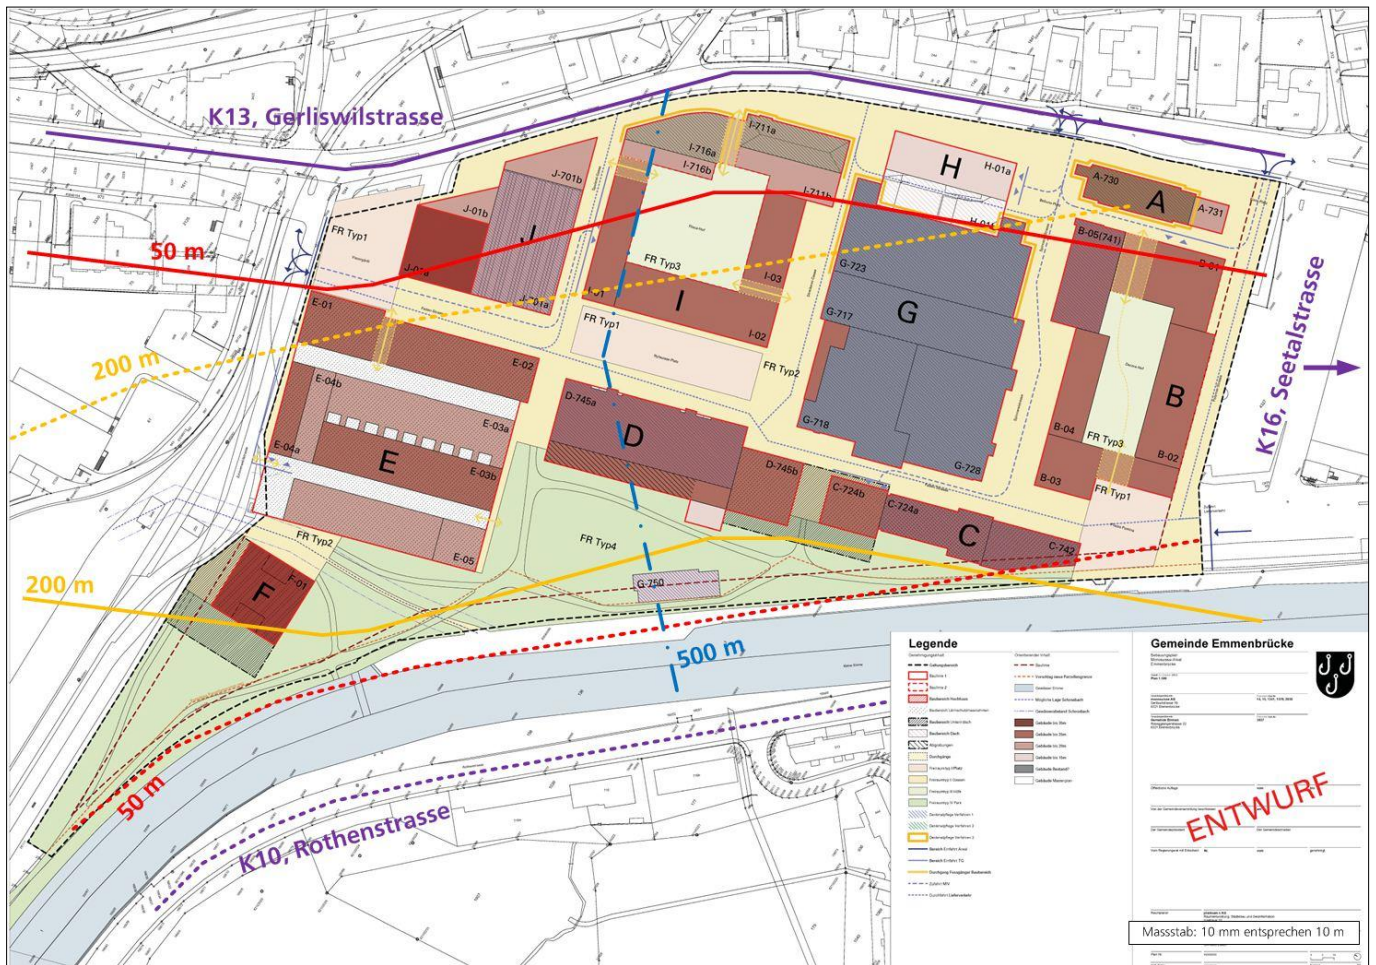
K13, Gerliswilstrasse

50 m

200 m

200 m

500 m

50 m

K10, Rothenstrasse

K16, Seetalstrasse

FR Typ1

J-701b

J-01b

J

J-01a

J-01a

I-711a

I-716a

I-716b

I-711b

FR Typ3

I-01

I-03

I

I-02

FR Typ1

FR Typ2

H

H-01a

H-01

A-730

A

A-731

B-05(741)

B-01

G-723

G-717

G

G-718

G-728

B

B-04

FR Typ3

B-02

B-03

FR Typ1

E-01

E-02

E-04b

E-03a

E

E-04a

E-03b

E-05

D-745a

D

D-745b

C-724b

C-724a

C

C-742

FR Typ2

FR Typ4

F

F-01

G-750

Legende

Gemeinde Emmenbrücke

ENTWURF

Massstab: 10 mm entsprechen 10 m